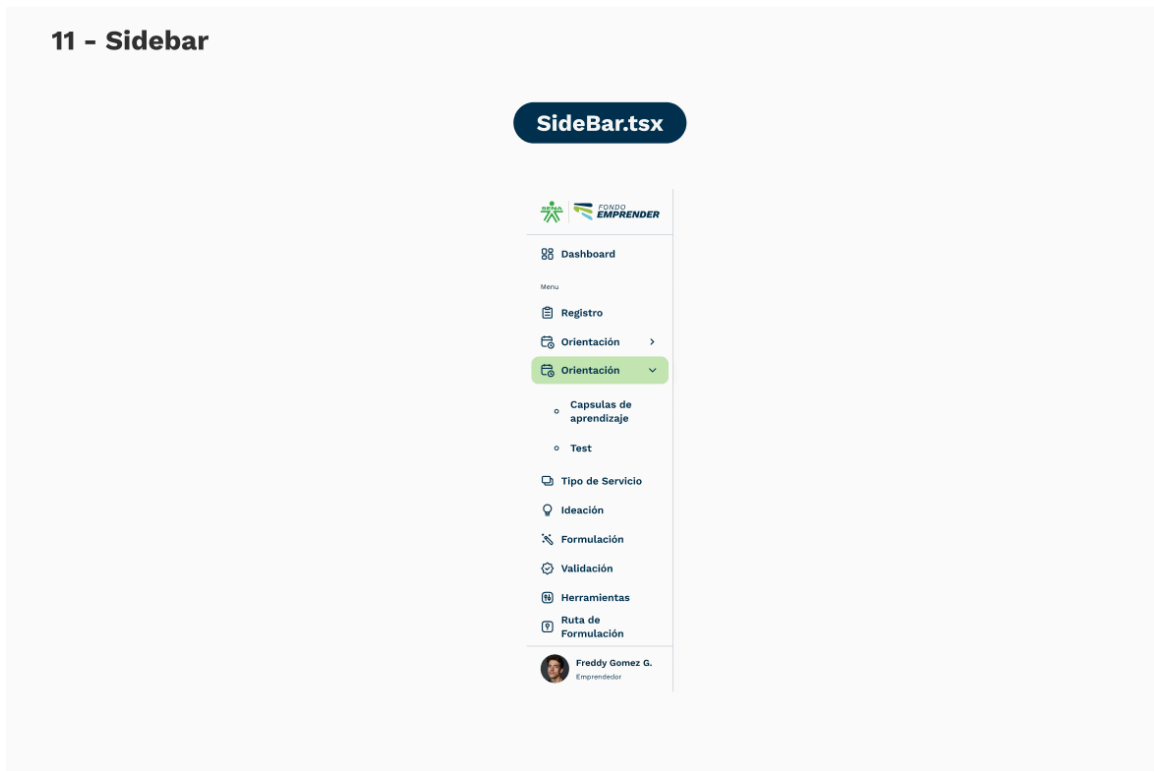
11 - Sidebar

SideBar.tsx

SENA FONDO EMPRENDER

Dashboard

Menu

Registro

Orientación

Orientación

Capsulas de aprendizaje

Test

Tipo de Servicio

Ideación

Formulación

Validación

Herramientas

Ruta de Formulación

Freddy Gomez G.
Emprendedor